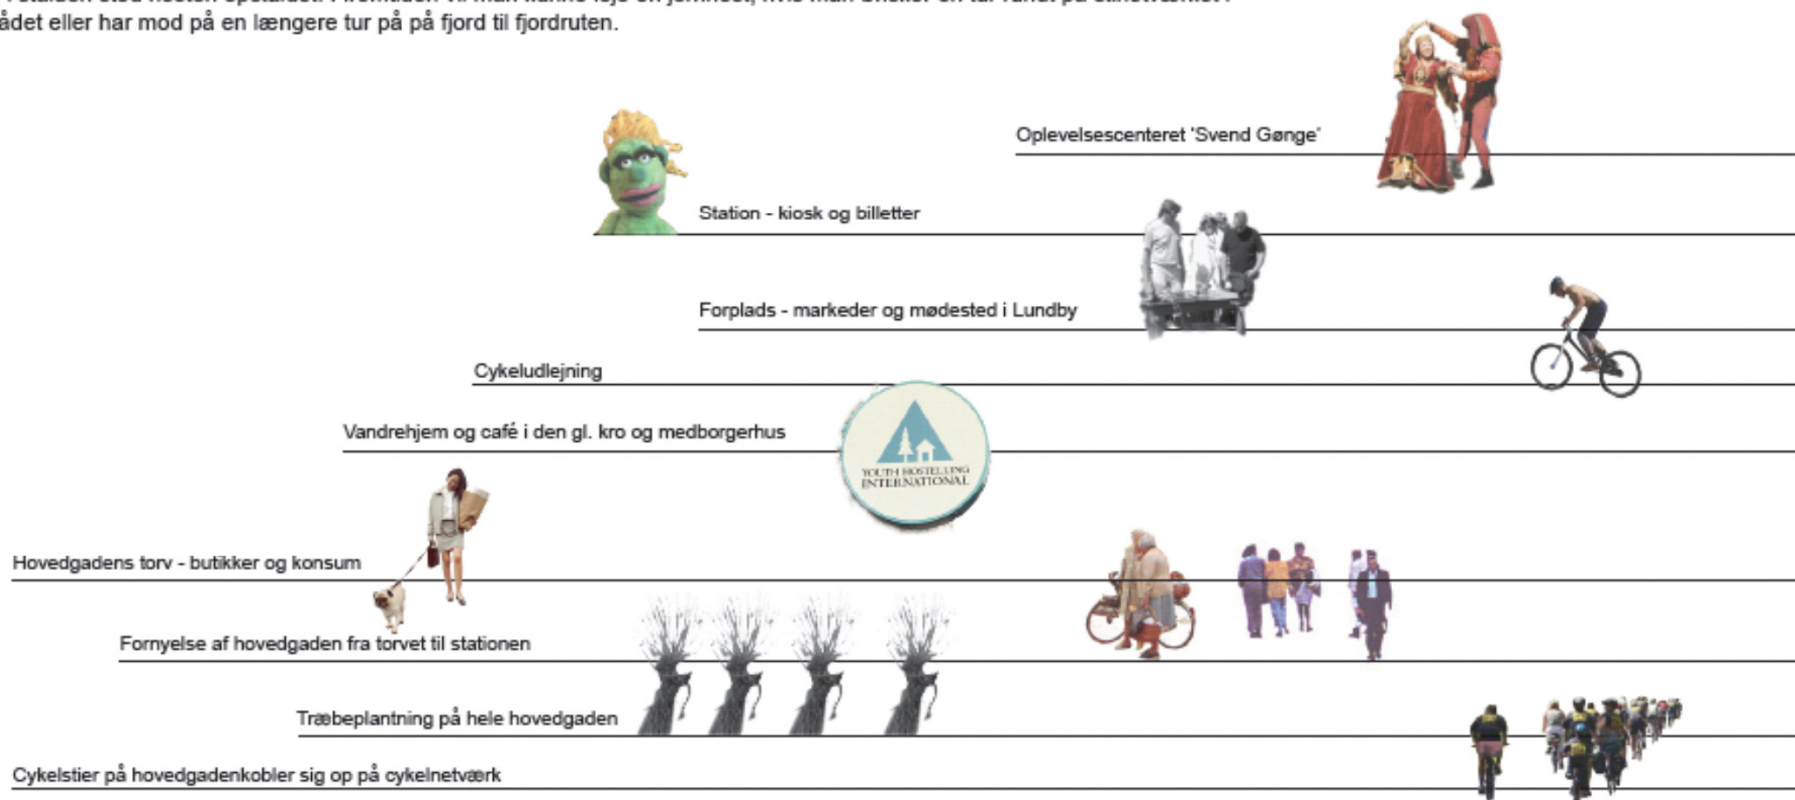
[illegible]
ådet eller har mod på en længere tur på på fjord til fjordruten.

Oplevelsescenteret 'Svend Gønge'

Station - kiosk og billetter

Forplads - markeder og mødested i Lundby

Cykeludlejning

Vandrehjem og café i den gl. kro og medborgerhus

YOUTH HOSTELLING INTERNATIONAL

Hovedgadens torv - butikker og konsum

Fornyelse af hovedgaden fra torvet til stationen

Træbeplantning på hele hovedgaden

Cykelstier på hovedgadenkobler sig op på cykelnetværk